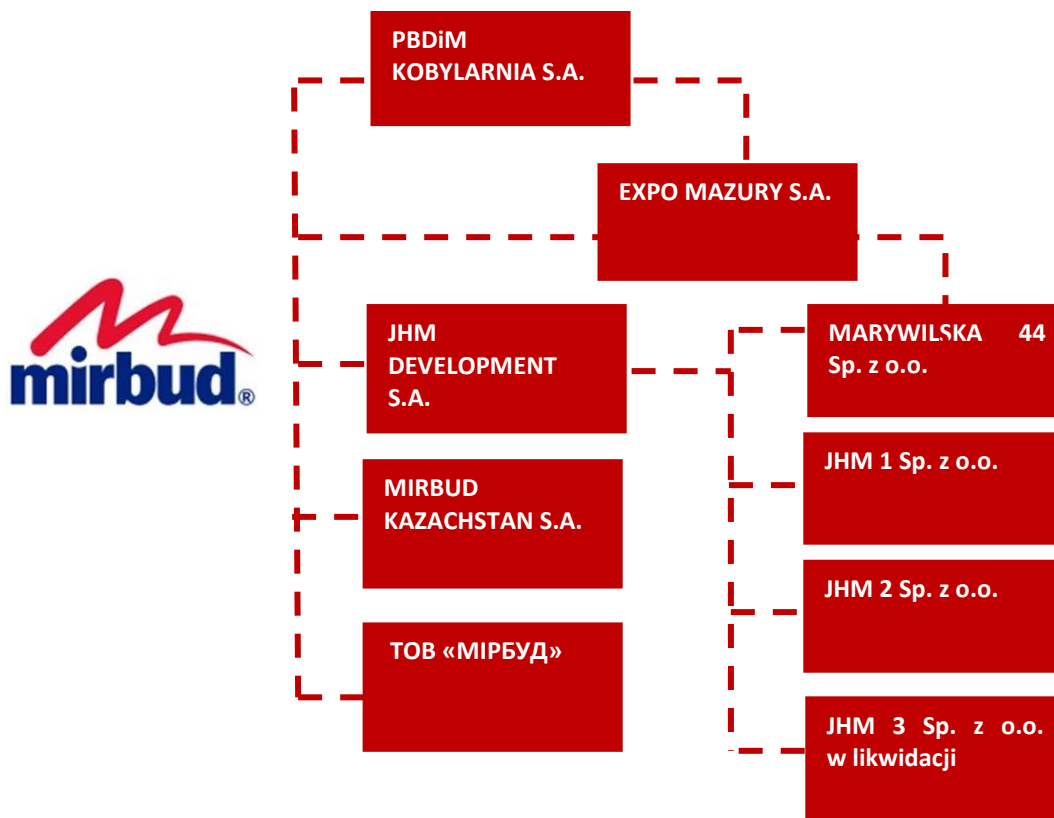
mirbud®

PBDiM KOBYLARNIA S.A.

EXPO MAZURY S.A.

JHM DEVELOPMENT S.A.

MARYWILSKA 44 Sp. z o.o.

JHM 1 Sp. z o.o.

MIRBUD KAZACHSTAN S.A.

JHM 2 Sp. z o.o.

ТОВ «МІРБУД»

JHM 3 Sp. z o.o. w likwidacji